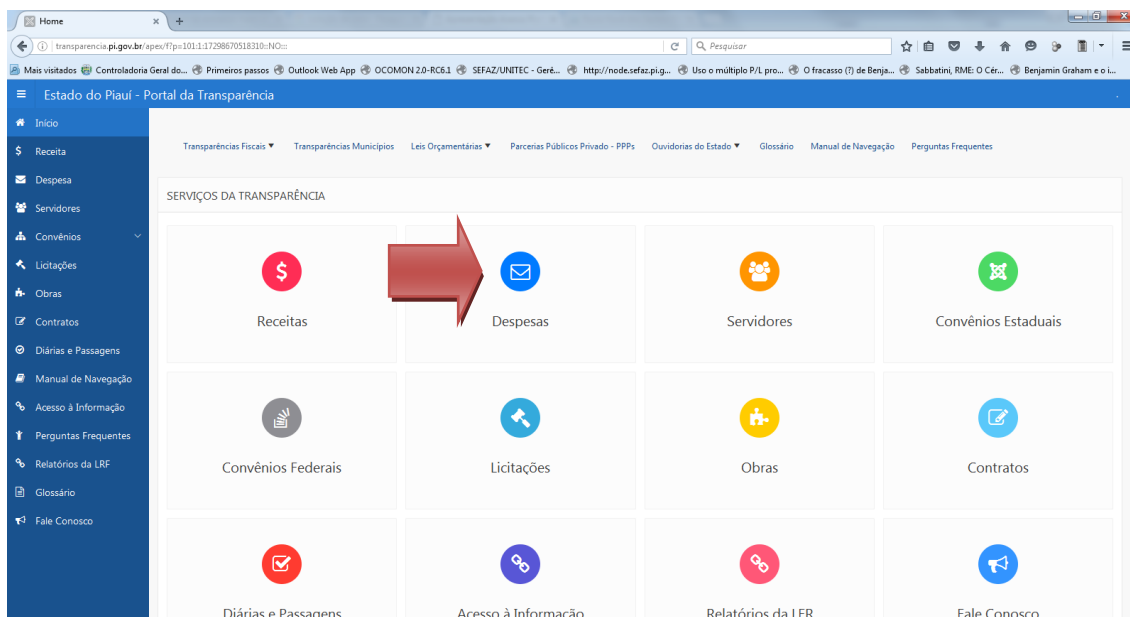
Home
transparencia.pi.gov.br/apex/f?p=101:1:17298670518310::NO:::
Pesquisar
Mais visitados  Controladoria Geral do...  Primeiros passos  Outlook Web App  OCOMON 2.0-RC6.1  SEFAZ/UNITEC - Gerê...  http://node.sefaz.pi.g...  Uso o múltiplo P/L pro...  O fracasso (?) de Benja...  Sabbatini, RME: O Cér...  Benjamin Graham e o i...

Estado do Piauí - Portal da Transparência

Início
Receita
Despesa
Servidores
Convênios
Licitações
Obras
Contratos
Diárias e Passagens
Manual de Navegação
Acesso à Informação
Perguntas Frequentes
Relatórios da LRF
Glossário
Fale Conosco

Transparências Fiscais | Transparências Municípios | Leis Orçamentárias | Parcerias Públicos Privado - PPPs | Ouvidorias do Estado | Glossário | Manual de Navegação | Perguntas Frequentes

SERVIÇOS DA TRANSPARÊNCIA

Receitas
Despesas
Servidores
Convênios Estaduais
Convênios Federais
Licitações
Obras
Contratos
Diárias e Passagens
Acesso à Informação
Relatórios da LRF
Fale Conosco